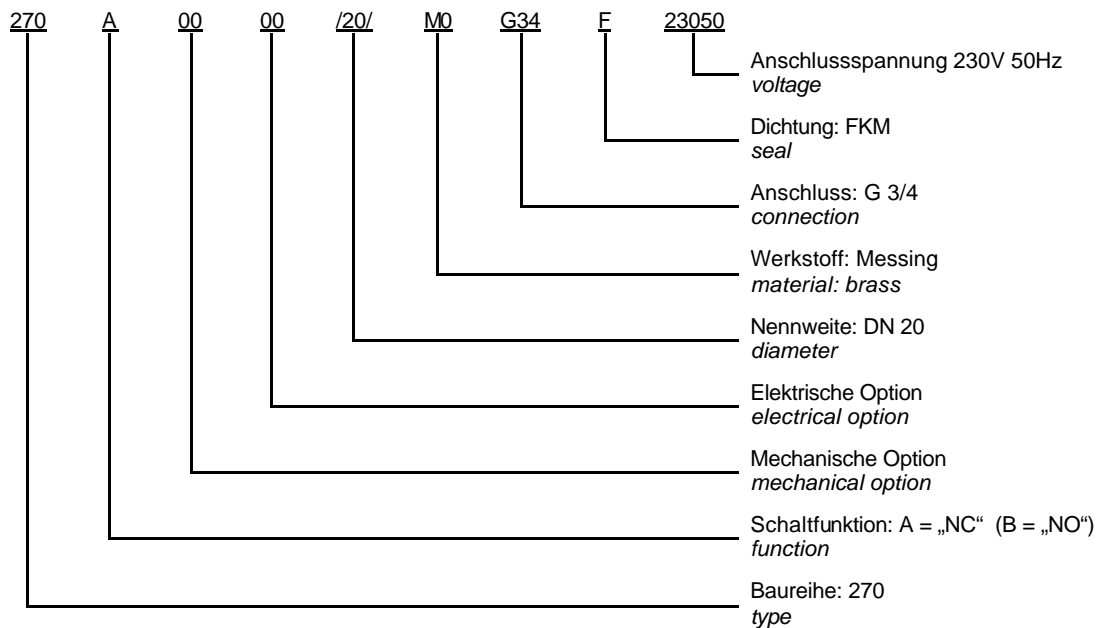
270 A 00 00 /20/ M0 G34 F 23050

Anschlussspannung 230V 50Hz
*voltage*

Dichtung: FKM
*seal*

Anschluss: G 3/4
*connection*

Werkstoff: Messing
*material: brass*

Nennweite: DN 20
*diameter*

Elektrische Option
*electrical option*

Mechanische Option
*mechanical option*

Schaltfunktion: A = „NC“ (B = „NO“)
*function*

Baureihe: 270
*type*